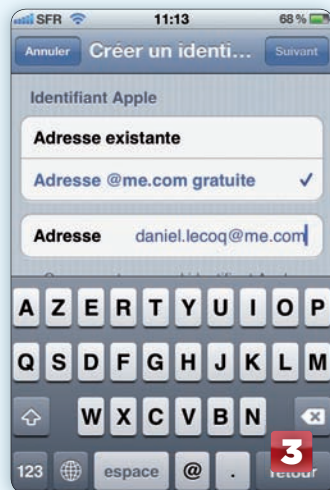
SFR 11:13 68 %

Annuler Créer un identi... Suivant

Identifiant Apple

Adresse existante

Adresse @me.com gratuite ✓

Adresse daniel.lecoq@me.com

A Z E R T Y U I O P

Q S D F G H J K L M

W X C V B N

123 espace @ . retour

3